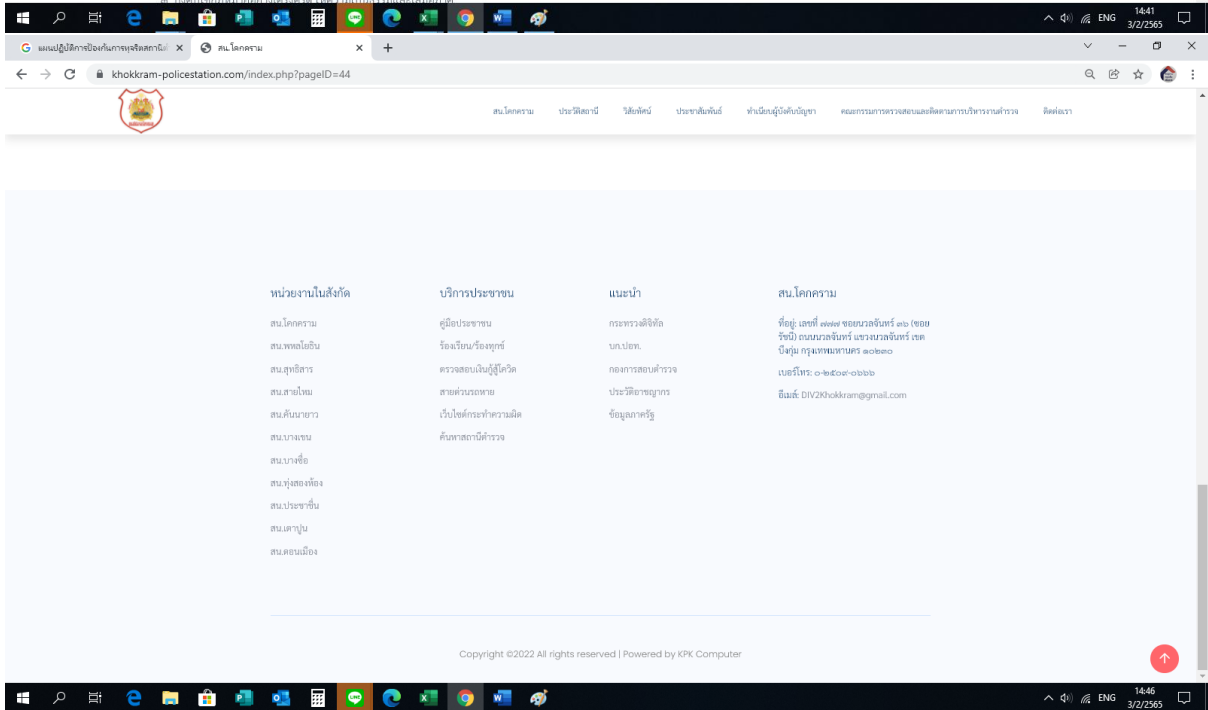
ENG 14:41 3/2/2565

แผนปฏิบัติการป้องกันการทุจริตสถานี ×
สน.โคกคราม ×
+

khokkram-policestation.com/index.php?pageID=44

สน.โคกคราม ประวัติสถานี วิสัยทัศน์ ประชาสัมพันธ์ ทำเนียบผู้บังคับบัญชา คณะกรรมการตรวจสอบและติดตามการบริหารงานตำรวจ ติดต่อเรา

หน่วยงานในสังกัด
สน.โคกคราม
สน.พหลโยธิน
สน.สุทธิสาร
สน.สายไหม
สน.คันนายาว
สน.บางเขน
สน.บางซื่อ
สน.ทุ่งสองห้อง
สน.ประชาชื่น
สน.เตาปูน
สน.ดอนเมือง

บริการประชาชน
คู่มือประชาชน
ร้องเรียน/ร้องทุกข์
ตรวจสอบเงินกู้สู้โควิด
สายด่วนรถหาย
เว็บไซต์กระทำความผิด
ค้นหาสถานีตำรวจ

แนะนำ
กระทรวงดิจิทัล
บก.ปอท.
กองการสอบตำรวจ
ประวัติอาชญากร
ข้อมูลภาครัฐ

สน.โคกคราม
ที่อยู่: เลขที่ ๗๗๗ ซอยนวลจันทร์ ๓๖ (ซอยรัชนี) ถนนนวลจันทร์ แขวงนวลจันทร์ เขตบึงกุ่ม กรุงเทพมหานคร ๑๐๒๓๐
เบอร์โทร: ๐-๒๕๐๗-๐๖๖๖
อีเมล์: DIV2Khokkram@gmail.com

Copyright ©2022 All rights reserved | Powered by KPK Computer

ENG 14:46 3/2/2565